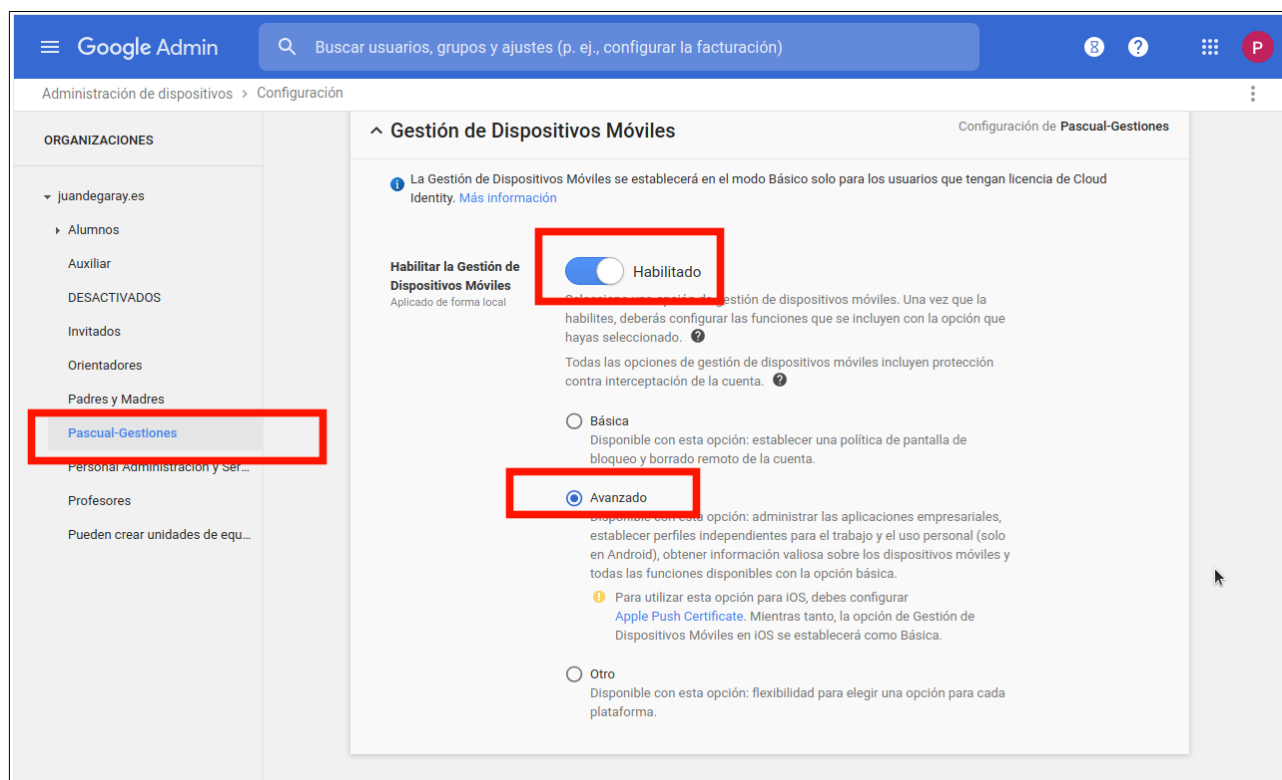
Google Admin

Buscar usuarios, grupos y ajustes (p. ej., configurar la facturación)

P

Administración de dispositivos > Configuración

ORGANIZACIONES

juandegaray.es
Alumnos
Auxiliar
DESACTIVADOS
Invitados
Orientadores
Padres y Madres
Pascual-Gestiones
Personal Administración y Ser...
Profesores
Pueden crear unidades de equ...

Gestión de Dispositivos Móviles

Configuración de Pascual-Gestiones

La Gestión de Dispositivos Móviles se establecerá en el modo Básico solo para los usuarios que tengan licencia de Cloud Identity. Más información

Habilitar la Gestión de Dispositivos Móviles
Aplicado de forma local

Habilitado

Selecciona una opción de gestión de dispositivos móviles. Una vez que la habilites, deberás configurar las funciones que se incluyen con la opción que hayas seleccionado.

Todas las opciones de gestión de dispositivos móviles incluyen protección contra interceptación de la cuenta.

Básica
Disponible con esta opción: establecer una política de pantalla de bloqueo y borrado remoto de la cuenta.

Avanzado
Disponible con esta opción: administrar las aplicaciones empresariales, establecer perfiles independientes para el trabajo y el uso personal (solo en Android), obtener información valiosa sobre los dispositivos móviles y todas las funciones disponibles con la opción básica.

Para utilizar esta opción para iOS, debes configurar Apple Push Certificate. Mientras tanto, la opción de Gestión de Dispositivos Móviles en iOS se establecerá como Básica.

Otro
Disponible con esta opción: flexibilidad para elegir una opción para cada plataforma.